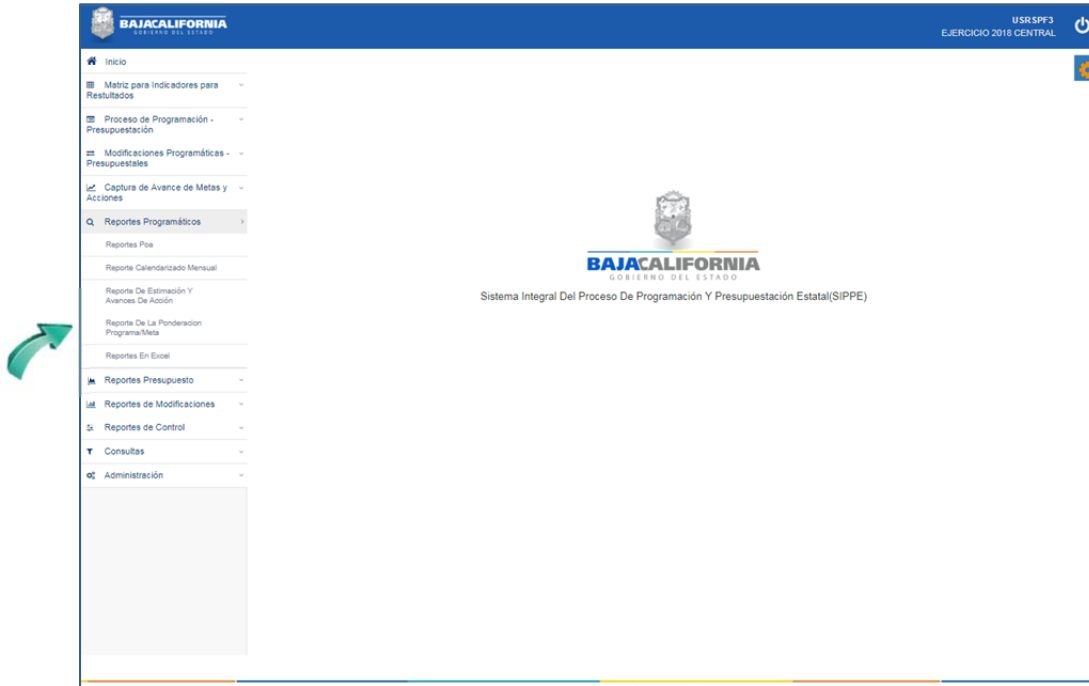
BAJACALIFORNIA
GOBIERNO DEL ESTADO

USRSPF3
EJERCICIO 2018 CENTRAL

Inicio

Matriz para Indicadores para Restultados

Proceso de Programación - Presupuestación

Modificaciones Programáticas - Presupuestales

Captura de Avance de Metas y Acciones

Reportes Programáticos

Reportes Poa

Reporte Calendarizado Mensual

Reporte De Estimación Y Avances De Acción

Reporte De La Ponderacion Programa/Meta

Reportes En Excel

Reportes Presupuesto

Reportes de Modificaciones

Reportes de Control

Consultas

Administración

BAJACALIFORNIA
GOBIERNO DEL ESTADO

Sistema Integral Del Proceso De Programación Y Presupuestación Estatal(SIPPE)